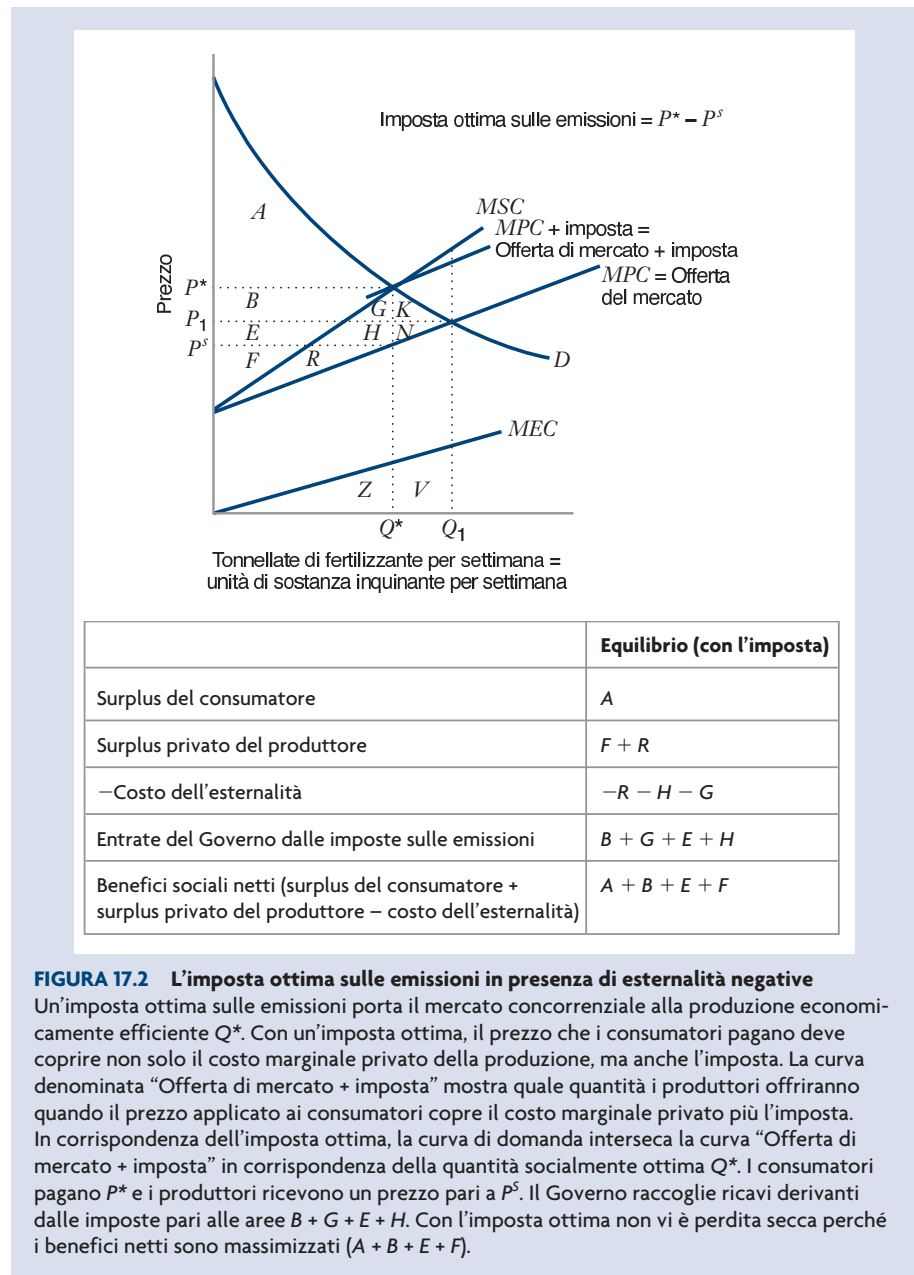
Imposta ottima sulle emissioni = $P^* - P^s$

Prezzo

A

MSC

MPC + imposta = Offerta di mercato + imposta

MPC = Offerta del mercato

$P^*$

$P_1$

$P^s$

B

G K

E

H N

F

R

D

MEC

Z V

$Q^*$ $Q_1$

Tonnellate di fertilizzante per settimana = unità di sostanza inquinante per settimana

| | Equilibrio (con l'imposta) |
|---|---|
| Surplus del consumatore | $A$ |
| Surplus privato del produttore | $F + R$ |
| −Costo dell'esternalità | $-R - H - G$ |
| Entrate del Governo dalle imposte sulle emissioni | $B + G + E + H$ |
| Benefici sociali netti (surplus del consumatore + surplus privato del produttore – costo dell'esternalità) | $A + B + E + F$ |

FIGURA 17.2 L'imposta ottima sulle emissioni in presenza di esternalità negative
Un'imposta ottima sulle emissioni porta il mercato concorrenziale alla produzione economicamente efficiente $Q^*$. Con un'imposta ottima, il prezzo che i consumatori pagano deve coprire non solo il costo marginale privato della produzione, ma anche l'imposta. La curva denominata "Offerta di mercato + imposta" mostra quale quantità i produttori offriranno quando il prezzo applicato ai consumatori copre il costo marginale privato più l'imposta. In corrispondenza dell'imposta ottima, la curva di domanda interseca la curva "Offerta di mercato + imposta" in corrispondenza della quantità socialmente ottima $Q^*$. I consumatori pagano $P^*$ e i produttori ricevono un prezzo pari a $P^S$. Il Governo raccoglie ricavi derivanti dalle imposte pari alle aree $B + G + E + H$. Con l'imposta ottima non vi è perdita secca perché i benefici netti sono massimizzati ($A + B + E + F$).